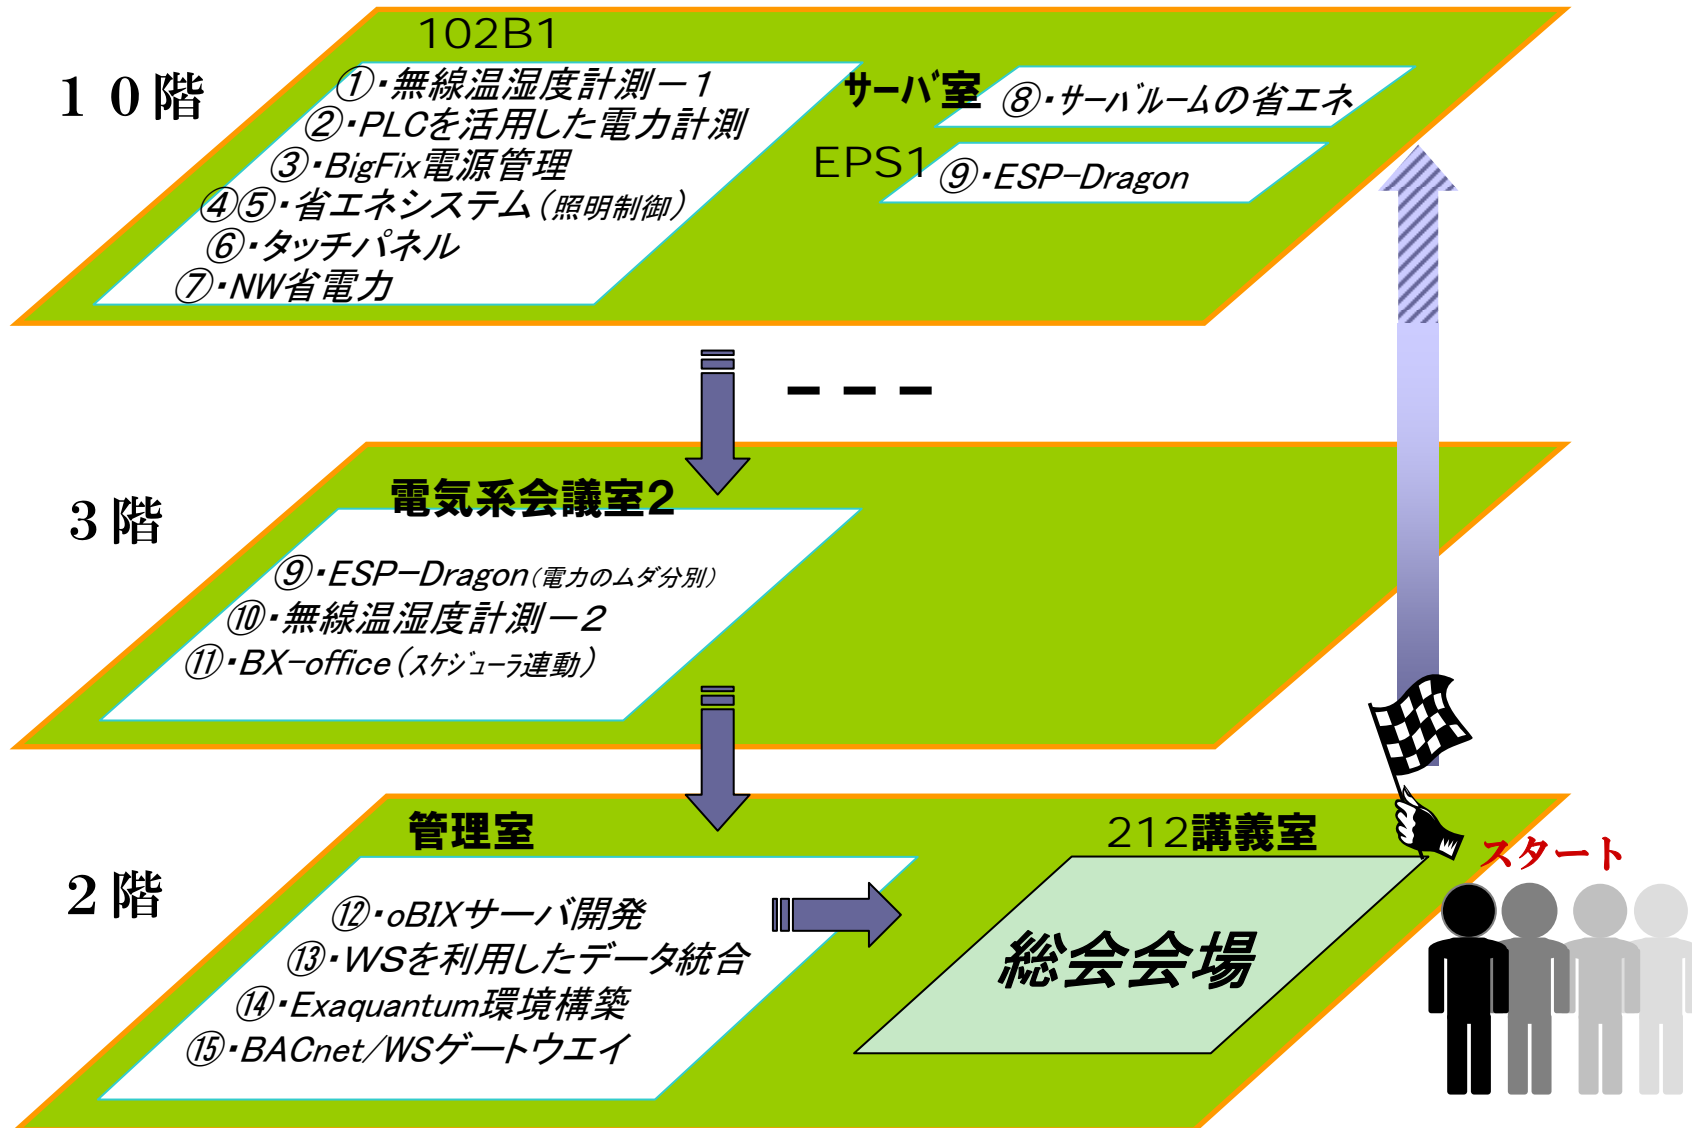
１０階

102B1

①・無線温湿度計測－１
②・PLCを活用した電力計測
③・BigFix電源管理
④⑤・省エネシステム（照明制御）
⑥・タッチパネル
⑦・NW省電力

サーバ室
⑧・サーバルームの省エネ

EPS1
⑨・ESP−Dragon

３階

電気系会議室2

⑨・ESP−Dragon（電力のムダ分別）
⑩・無線温湿度計測－2
⑪・BX−office（スケジューラ連動）

２階

管理室

⑫・oBIXサーバ開発
⑬・WSを利用したデータ統合
⑭・Exaquantum環境構築
⑮・BACnet/WSゲートウエイ

212講義室

総会会場

スタート